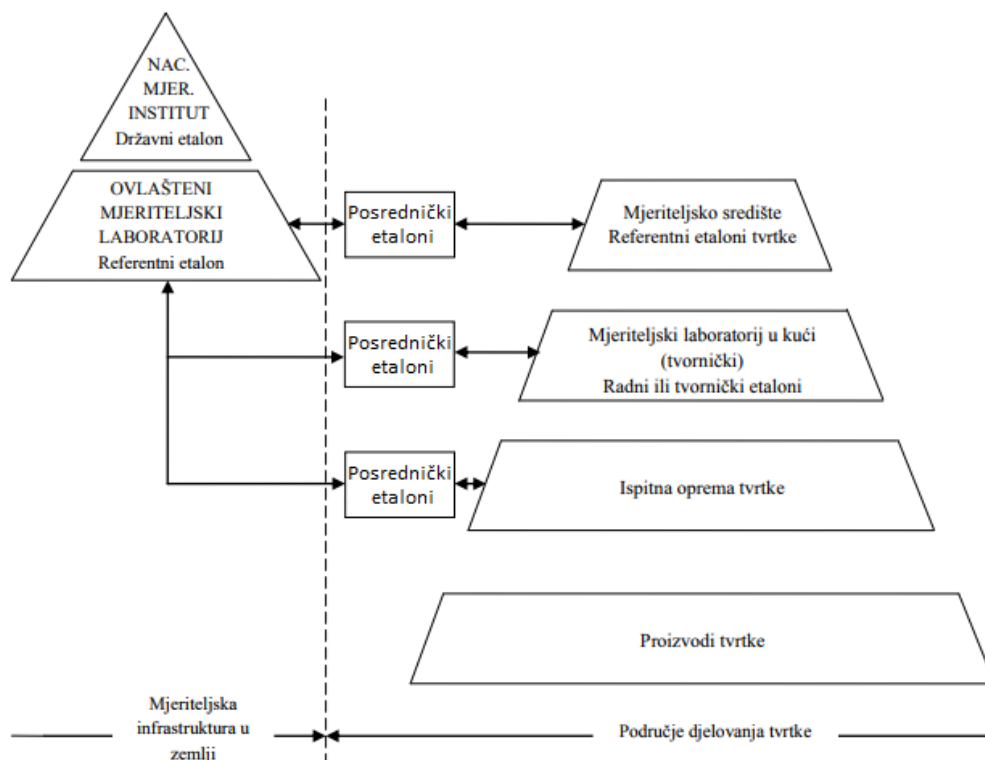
NAC.
MJER.
INSTITUT
Državni etalon

OVLAŠTENI
MJERITELJSKI
LABORATORIJ
Referentni etalon

Posrednički etaloni

Mjeriteljsko središte
Referentni etaloni tvrtke

Posrednički etaloni

Mjeriteljski laboratorij u kući
(tvornički)
Radni ili tvornički etaloni

Posrednički etaloni

Ispitna oprema tvrtke

Proizvodi tvrtke

Mjeriteljska infrastruktura u zemlji

Područje djelovanja tvrtke